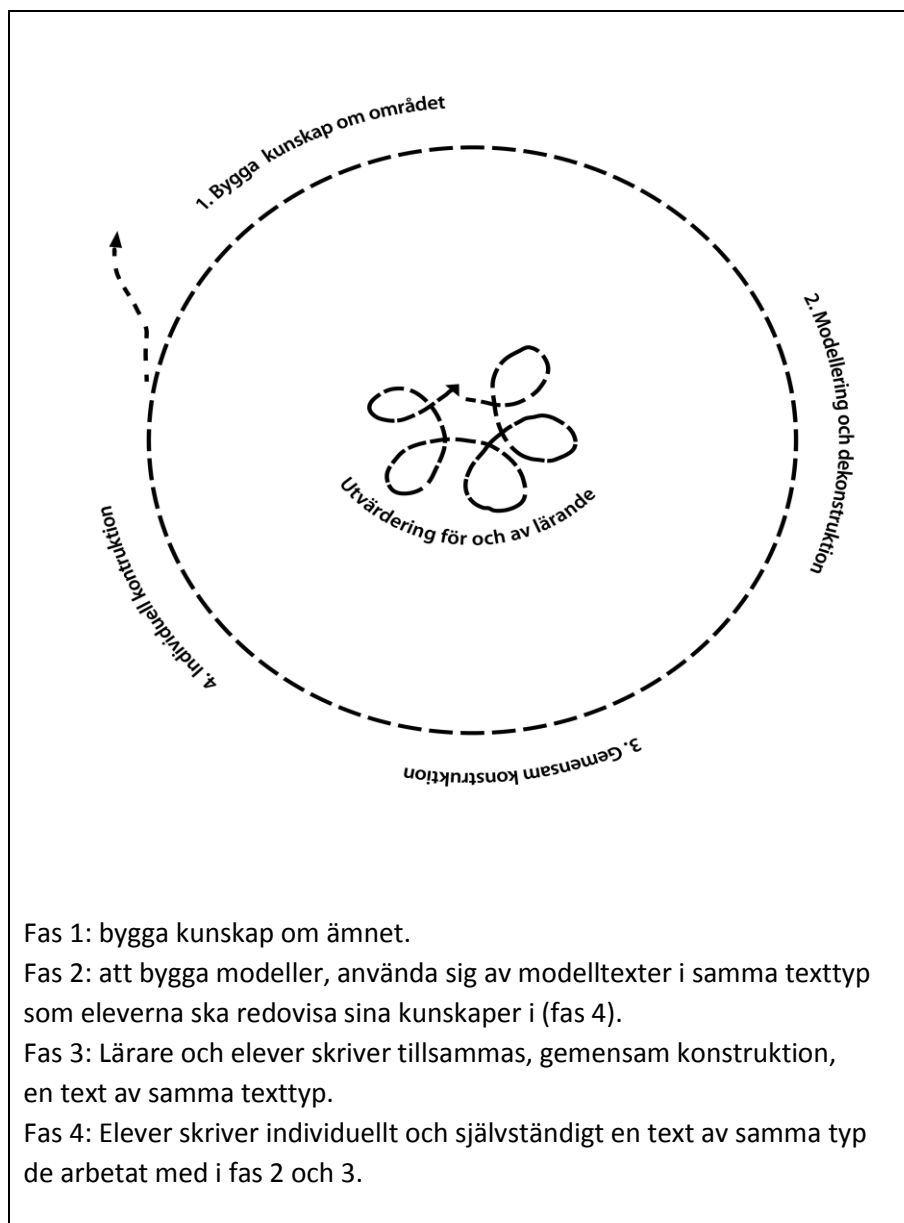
1. Bygga kunskap om området

2. Modellering och dekonstruktion

3. Gemensam konstruktion

4. Individuell konstruktion

Utvärdering för och av lärande

Fas 1: bygga kunskap om ämnet.
Fas 2: att bygga modeller, använda sig av modelltexter i samma texttyp som eleverna ska redovisa sina kunskaper i (fas 4).
Fas 3: Lärare och elever skriver tillsammas, gemensam konstruktion, en text av samma texttyp.
Fas 4: Elever skriver individuellt och självständigt en text av samma typ de arbetat med i fas 2 och 3.